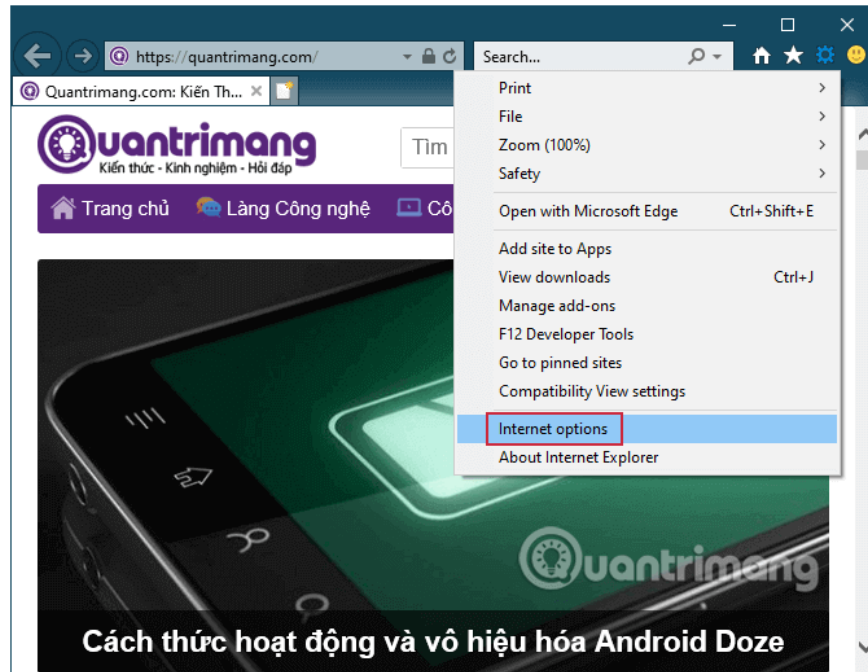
https://quantrimang.com/

Search...

Quantrimang.com: Kiến Th...

Quantrimang
Kiến thức - Kinh nghiệm - Hỏi đáp

Tìm

Trang chủ Làng Công nghệ Cô

Print
File
Zoom (100%)
Safety
Open with Microsoft Edge Ctrl+Shift+E
Add site to Apps
View downloads Ctrl+J
Manage add-ons
F12 Developer Tools
Go to pinned sites
Compatibility View settings
Internet options
About Internet Explorer

Quantrimang

Cách thức hoạt động và vô hiệu hóa Android Doze